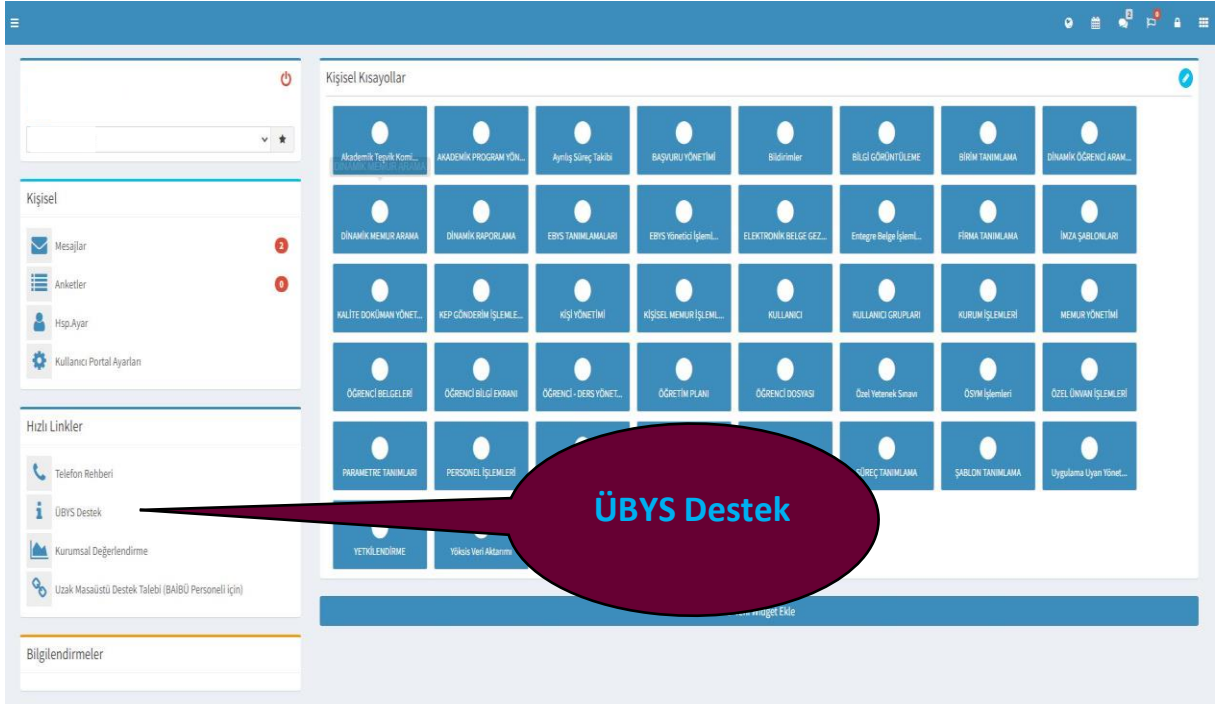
Kişisel

Mesajlar 2

Anketler 0

Hsp.Ayar

Kullanıcı Portal Ayarları

Hızlı Linkler

Telefon Rehberi

ÜBYS Destek

Kurumsal Değerlendirme

Uzak Masaüstü Destek Talebi (BAİBÜ Personeli için)

Bilgilendirmeler

Kişisel Kısayollar

Akademik Teşvik Komi... | AKADEMİK PROGRAM YÖN... | Ayrılış Süreç Takibi | BAŞVURU YÖNETİMİ | Bildirimler | BİLGİ GÖRÜNTÜLEME | BİRİM TANIMLAMA | DİNAMİK ÖĞRENCİ ARAM...

DİNAMİK MEMUR ARAMA

DİNAMİK MEMUR ARAMA | DİNAMİK RAPORLAMA | EBYS TANIMLAMALARI | EBYS Yönetici İşleml... | ELEKTRONİK BELGE GEZ... | Entegre Belge İşleml... | FİRMA TANIMLAMA | İMZA ŞABLONLARI

KALİTE DOKÜMAN YÖNET... | KEP GÖNDERİM İŞLEMLE... | KİŞİ YÖNETİMİ | KİŞİSEL MEMUR İŞLEML... | KULLANICI | KULLANICI GRUPLARI | KURUM İŞLEMLERİ | MEMUR YÖNETİMİ

ÖĞRENCİ BELGELERİ | ÖĞRENCİ BİLGİ EKRANI | ÖĞRENCİ - DERS YÖNET... | ÖĞRETİM PLANI | ÖĞRENCİ DOSYASI | Özel Yetenek Sınavı | ÖSYM İşlemleri | ÖZEL ÜNVAN İŞLEMLERİ

PARAMETRE TANIMLARI | PERSONEL İŞLEMLERİ | SÜREÇ TANIMLAMA | ŞABLON TANIMLAMA | Uygulama Uyarı Yönet...

YETKİLENDİRME | Yöksis Veri Aktarımı

ÜBYS Destek

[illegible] Widget Ekle